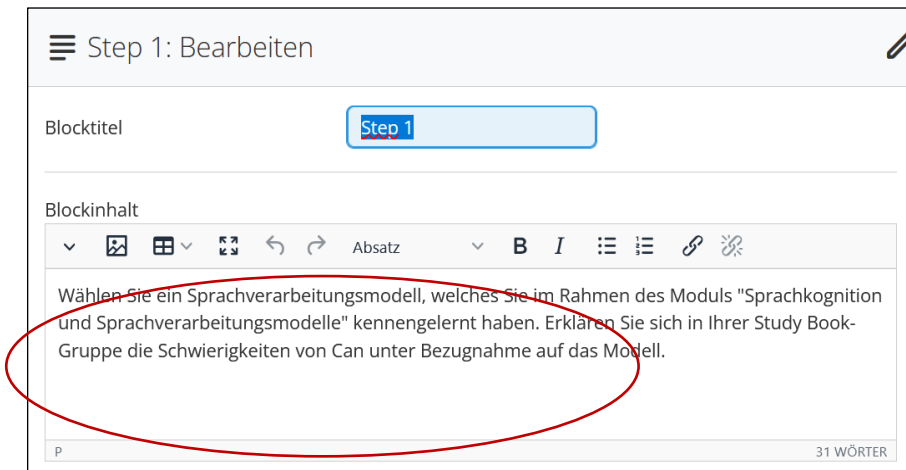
Step 1: Bearbeiten

Blocktitel

Step 1

Blockinhalt

Absatz

B I

Wählen Sie ein Sprachverarbeitungsmodell, welches Sie im Rahmen des Moduls "Sprachkognition und Sprachverarbeitungsmodelle" kennengelernt haben. Erklären Sie sich in Ihrer Study Book-Gruppe die Schwierigkeiten von Can unter Bezugnahme auf das Modell.

P

31 WÖRTER